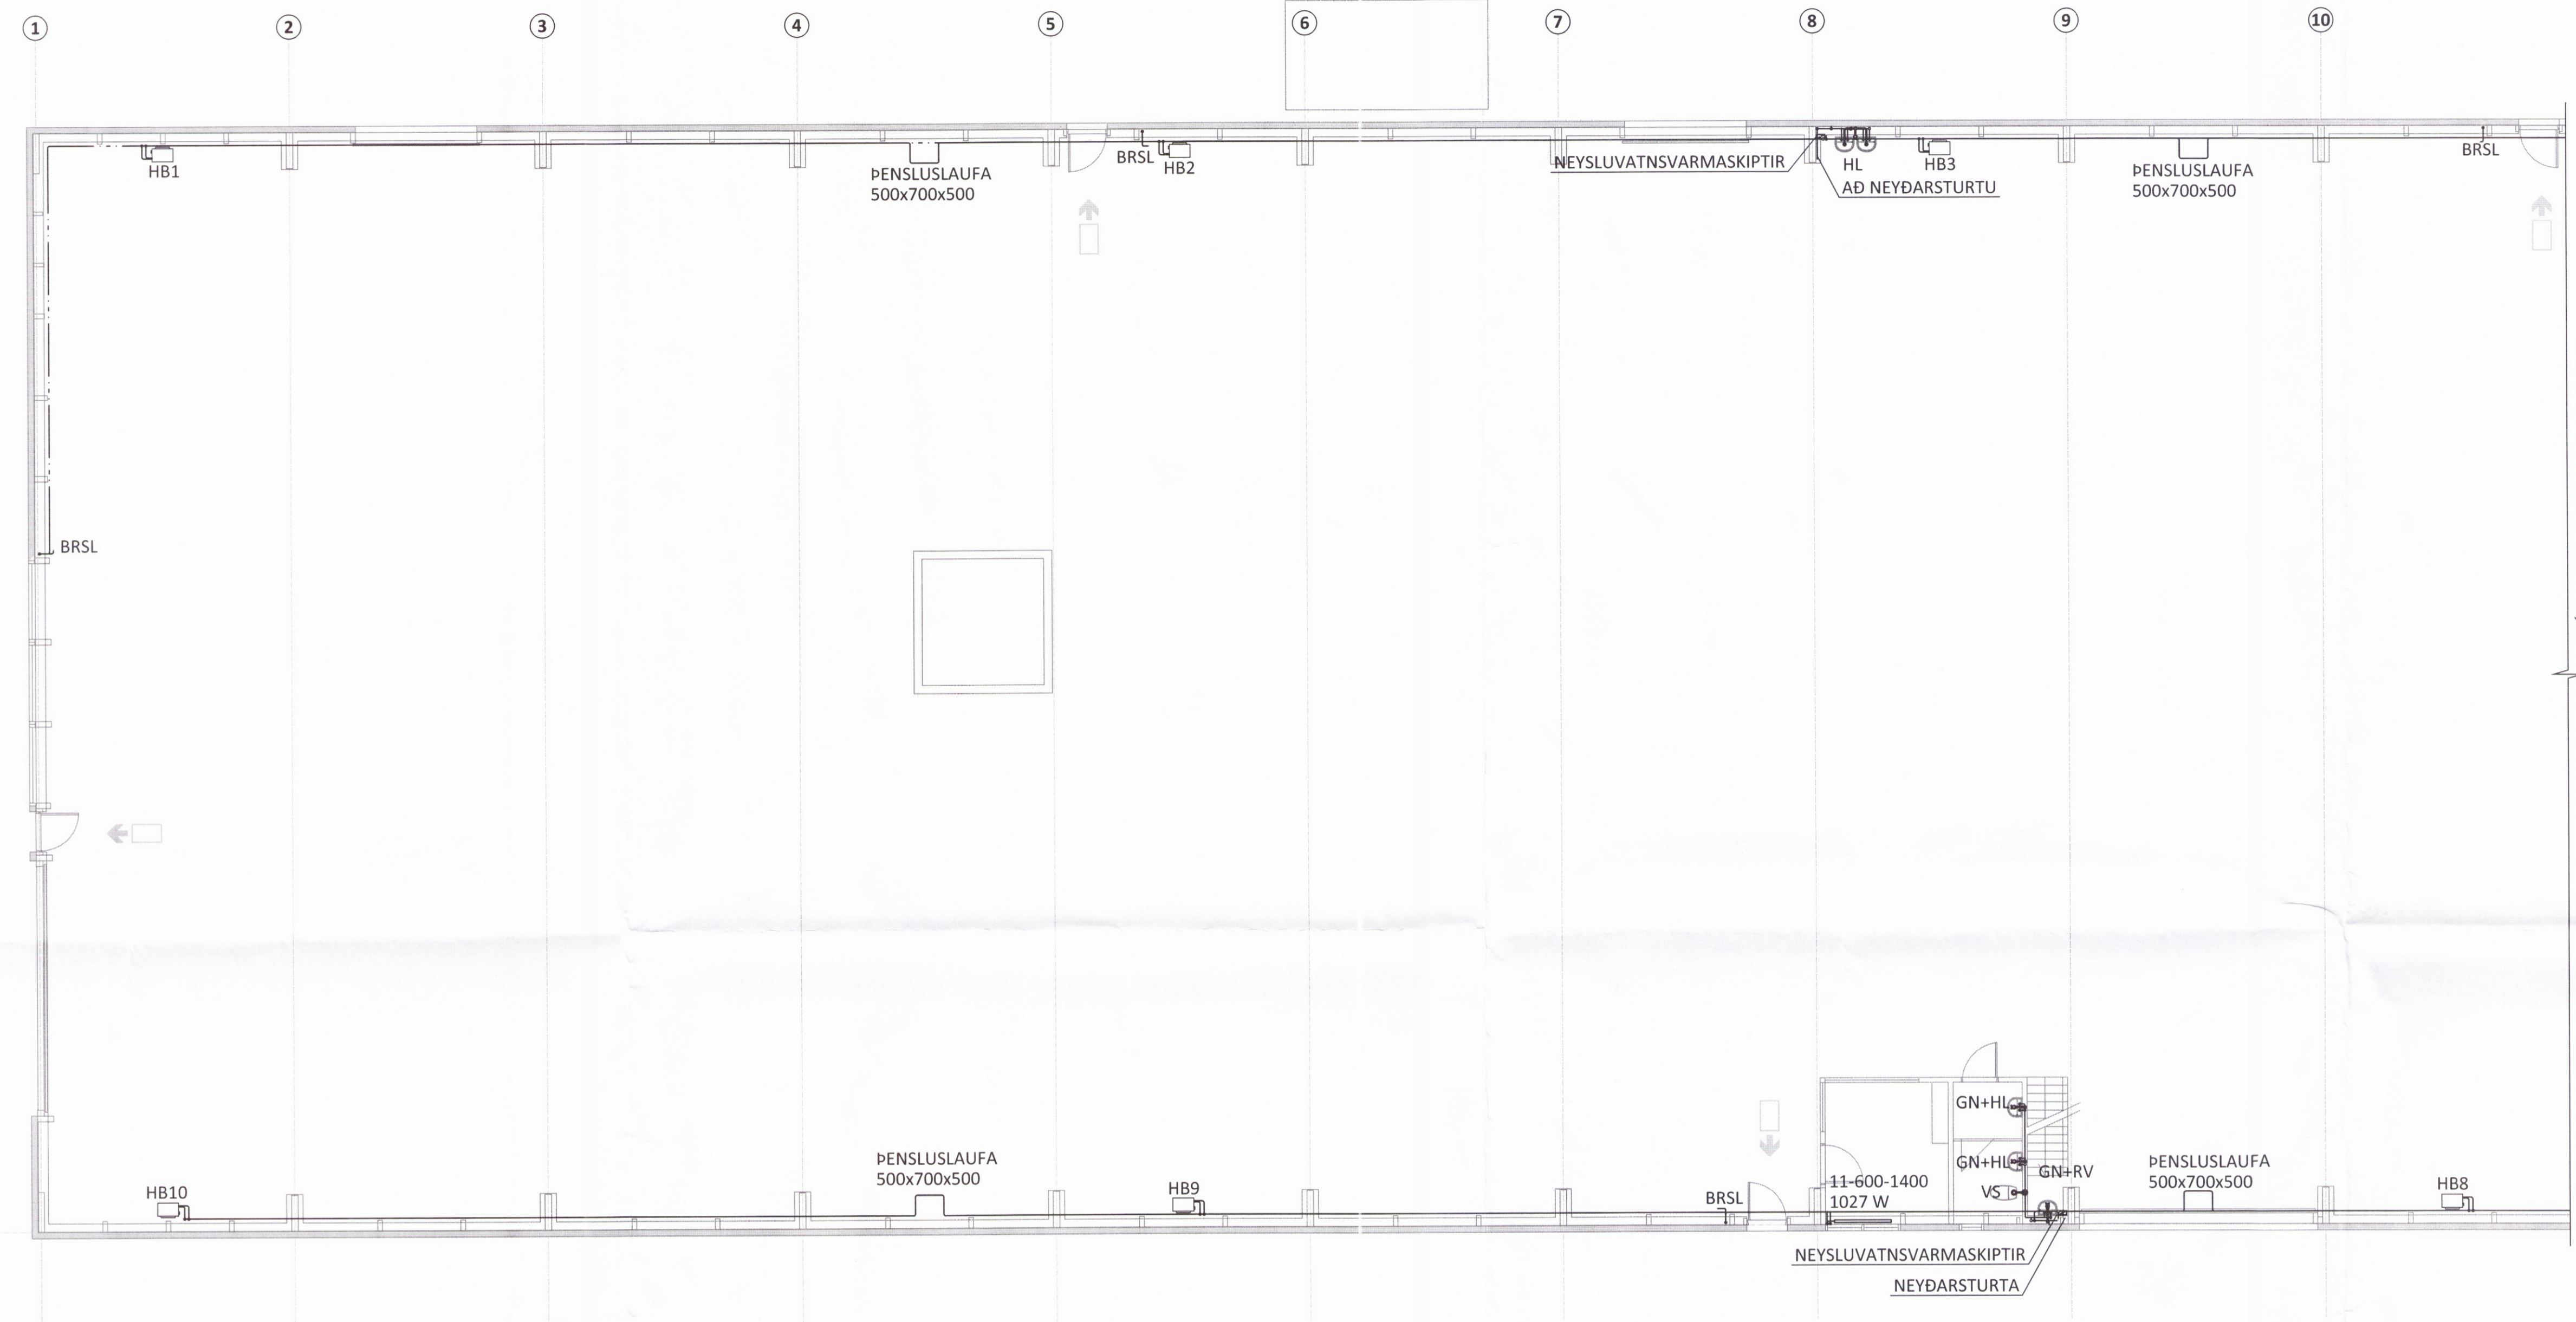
1
2
3
4
5
6
7
8
9
10

HB1
ÞENSLUSLAUFA
500x700x500
BRSL
HB2
NEYSLUVATNSVARMASKIPTIR
HL
AÐ NEYÐARSTURTU
HB3
ÞENSLUSLAUFA
500x700x500
BRSL

BRSL

GN+HL
GN+HL
GN+RV
VS
11-600-1400
1027 W

HB10
ÞENSLUSLAUFA
500x700x500
HB9
BRSL
ÞENSLUSLAUFA
500x700x500
HB8
NEYSLUVATNSVARMASKIPTIR
NEYÐARSTURTA